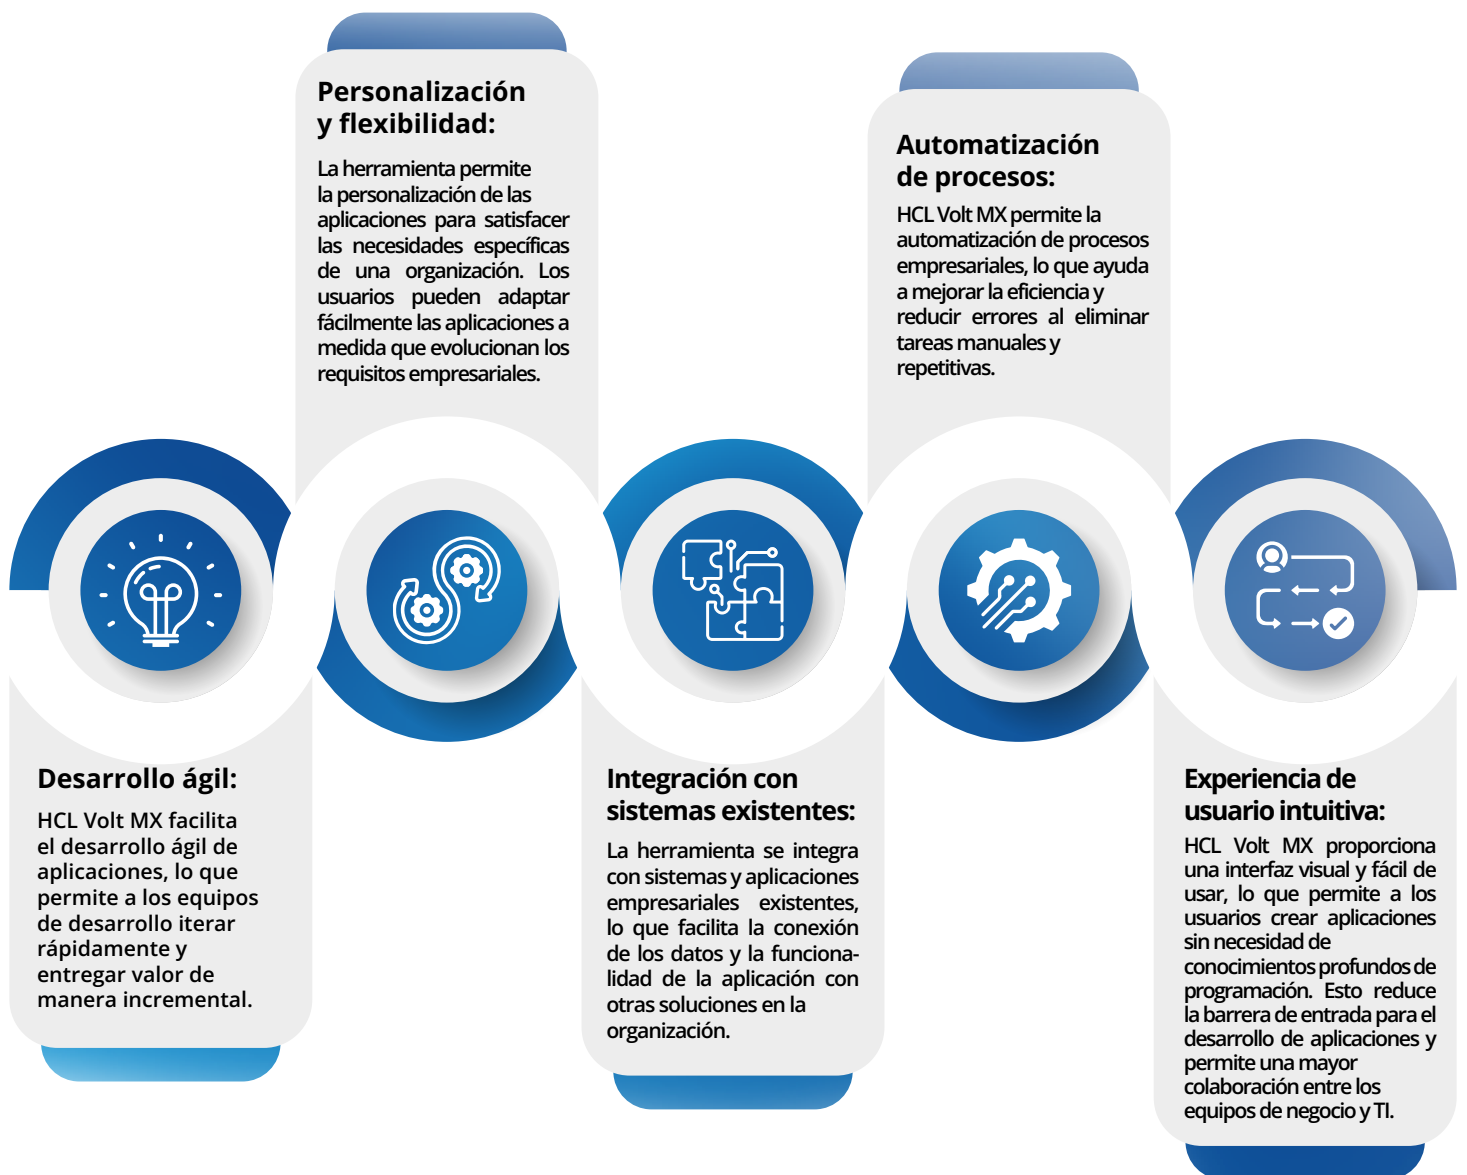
Personalización y flexibilidad:

La herramienta permite la personalización de las aplicaciones para satisfacer las necesidades específicas de una organización. Los usuarios pueden adaptar fácilmente las aplicaciones a medida que evolucionan los requisitos empresariales.

Automatización de procesos:

HCL Volt MX permite la automatización de procesos empresariales, lo que ayuda a mejorar la eficiencia y reducir errores al eliminar tareas manuales y repetitivas.

Desarrollo ágil:

HCL Volt MX facilita el desarrollo ágil de aplicaciones, lo que permite a los equipos de desarrollo iterar rápidamente y entregar valor de manera incremental.

Integración con sistemas existentes:

La herramienta se integra con sistemas y aplicaciones empresariales existentes, lo que facilita la conexión de los datos y la funcionalidad de la aplicación con otras soluciones en la organización.

Experiencia de usuario intuitiva:

HCL Volt MX proporciona una interfaz visual y fácil de usar, lo que permite a los usuarios crear aplicaciones sin necesidad de conocimientos profundos de programación. Esto reduce la barrera de entrada para el desarrollo de aplicaciones y permite una mayor colaboración entre los equipos de negocio y TI.